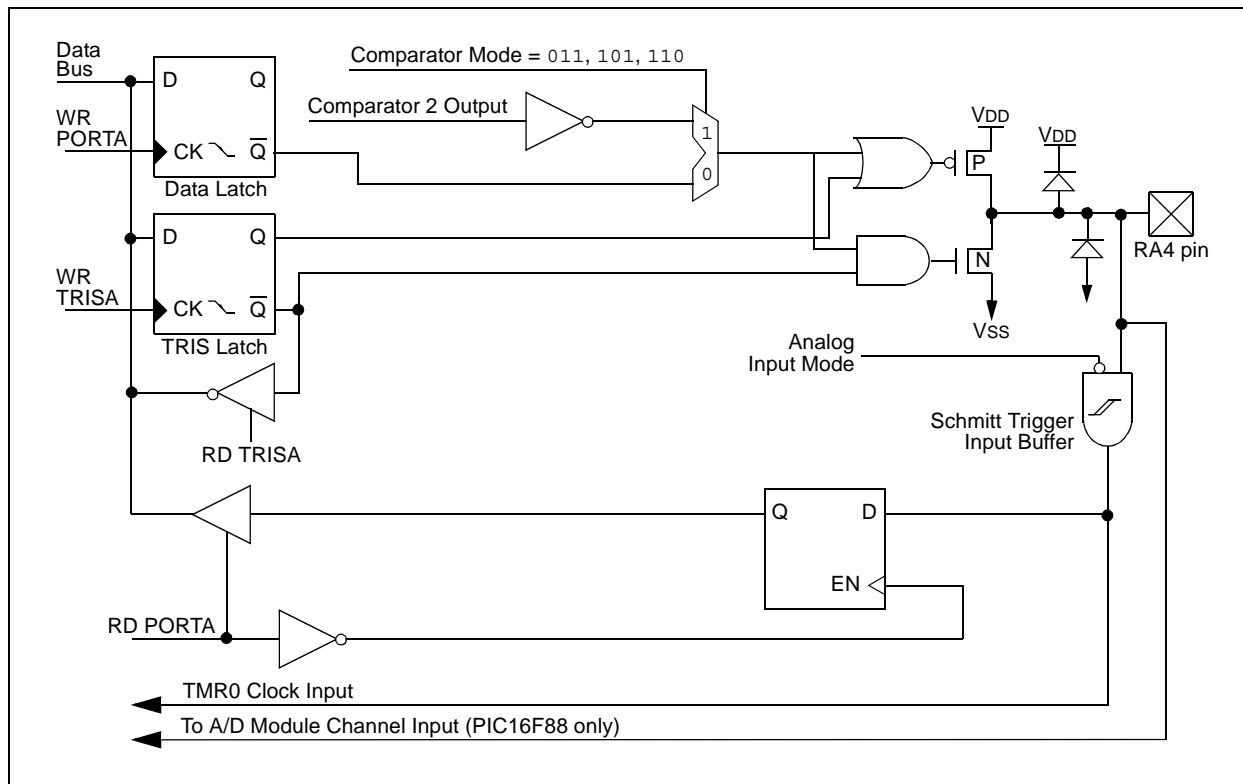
Data Bus
WR PORTA
D
Q
CK
$\overline{Q}$
Data Latch
Comparator Mode = 011, 101, 110
Comparator 2 Output
1
0
VDD
P
VDD
D
Q
WR TRISA
CK
$\overline{Q}$
TRIS Latch
N
RA4 pin
VSS
Analog Input Mode
RD TRISA
Schmitt Trigger Input Buffer
Q
D
EN
RD PORTA
TMR0 Clock Input
To A/D Module Channel Input (PIC16F88 only)